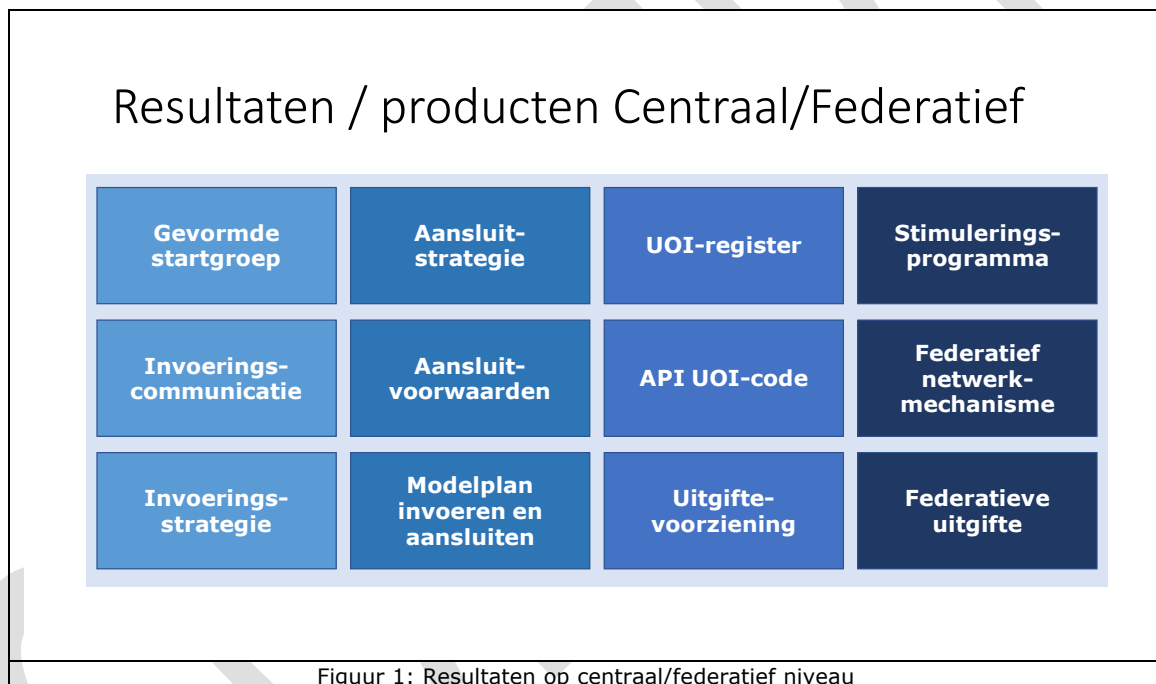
Resultaten / producten Centraal/Federatief

| | | | |
|---|---|---|---|
| Gevormde startgroep | Aansluit-strategie | UOI-register | Stimulerings-programma |
| Invoerings-communicatie | Aansluit-voorwaarden | API UOI-code | Federatief netwerk-mechanisme |
| Invoerings-strategie | Modelplan invoeren en aansluiten | Uitgifte-voorziening | Federatieve uitgifte |

Figuur 1: Resultaten op centraal/federatief niveau